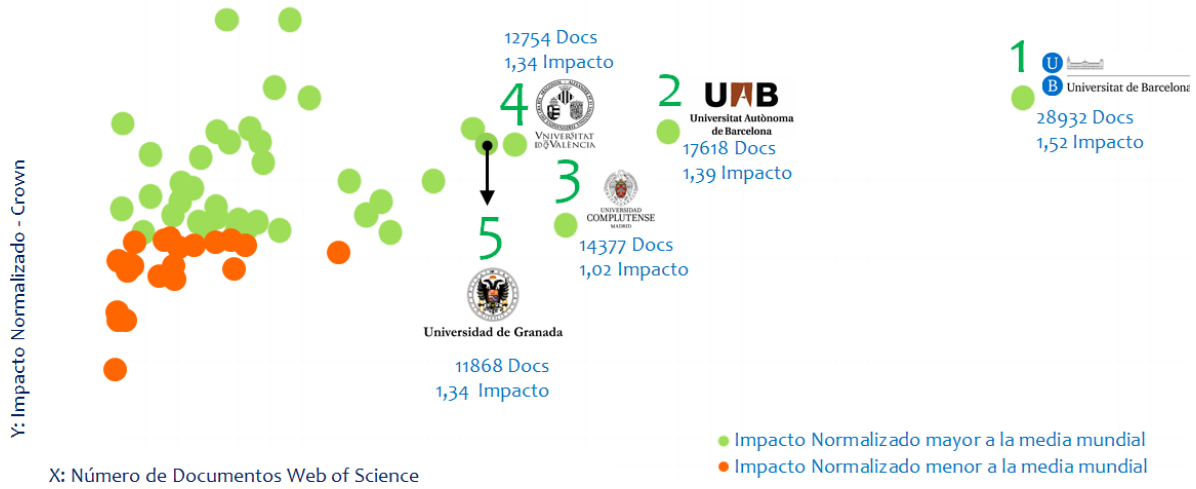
12754 Docs
1,34 Impacto

4
VNIVERSITAT DE VALÈNCIA

2
UAB
Universitat Autònoma de Barcelona
17618 Docs
1,39 Impacto

1
UB
Universitat de Barcelona
28932 Docs
1,52 Impacto

3
UNIVERSIDAD COMPLUTENSE MADRID
14377 Docs
1,02 Impacto

5
Universidad de Granada
11868 Docs
1,34 Impacto

Y: Impacto Normalizado - Crown

X: Número de Documentos Web of Science

Impacto Normalizado mayor a la media mundial
Impacto Normalizado menor a la media mundial